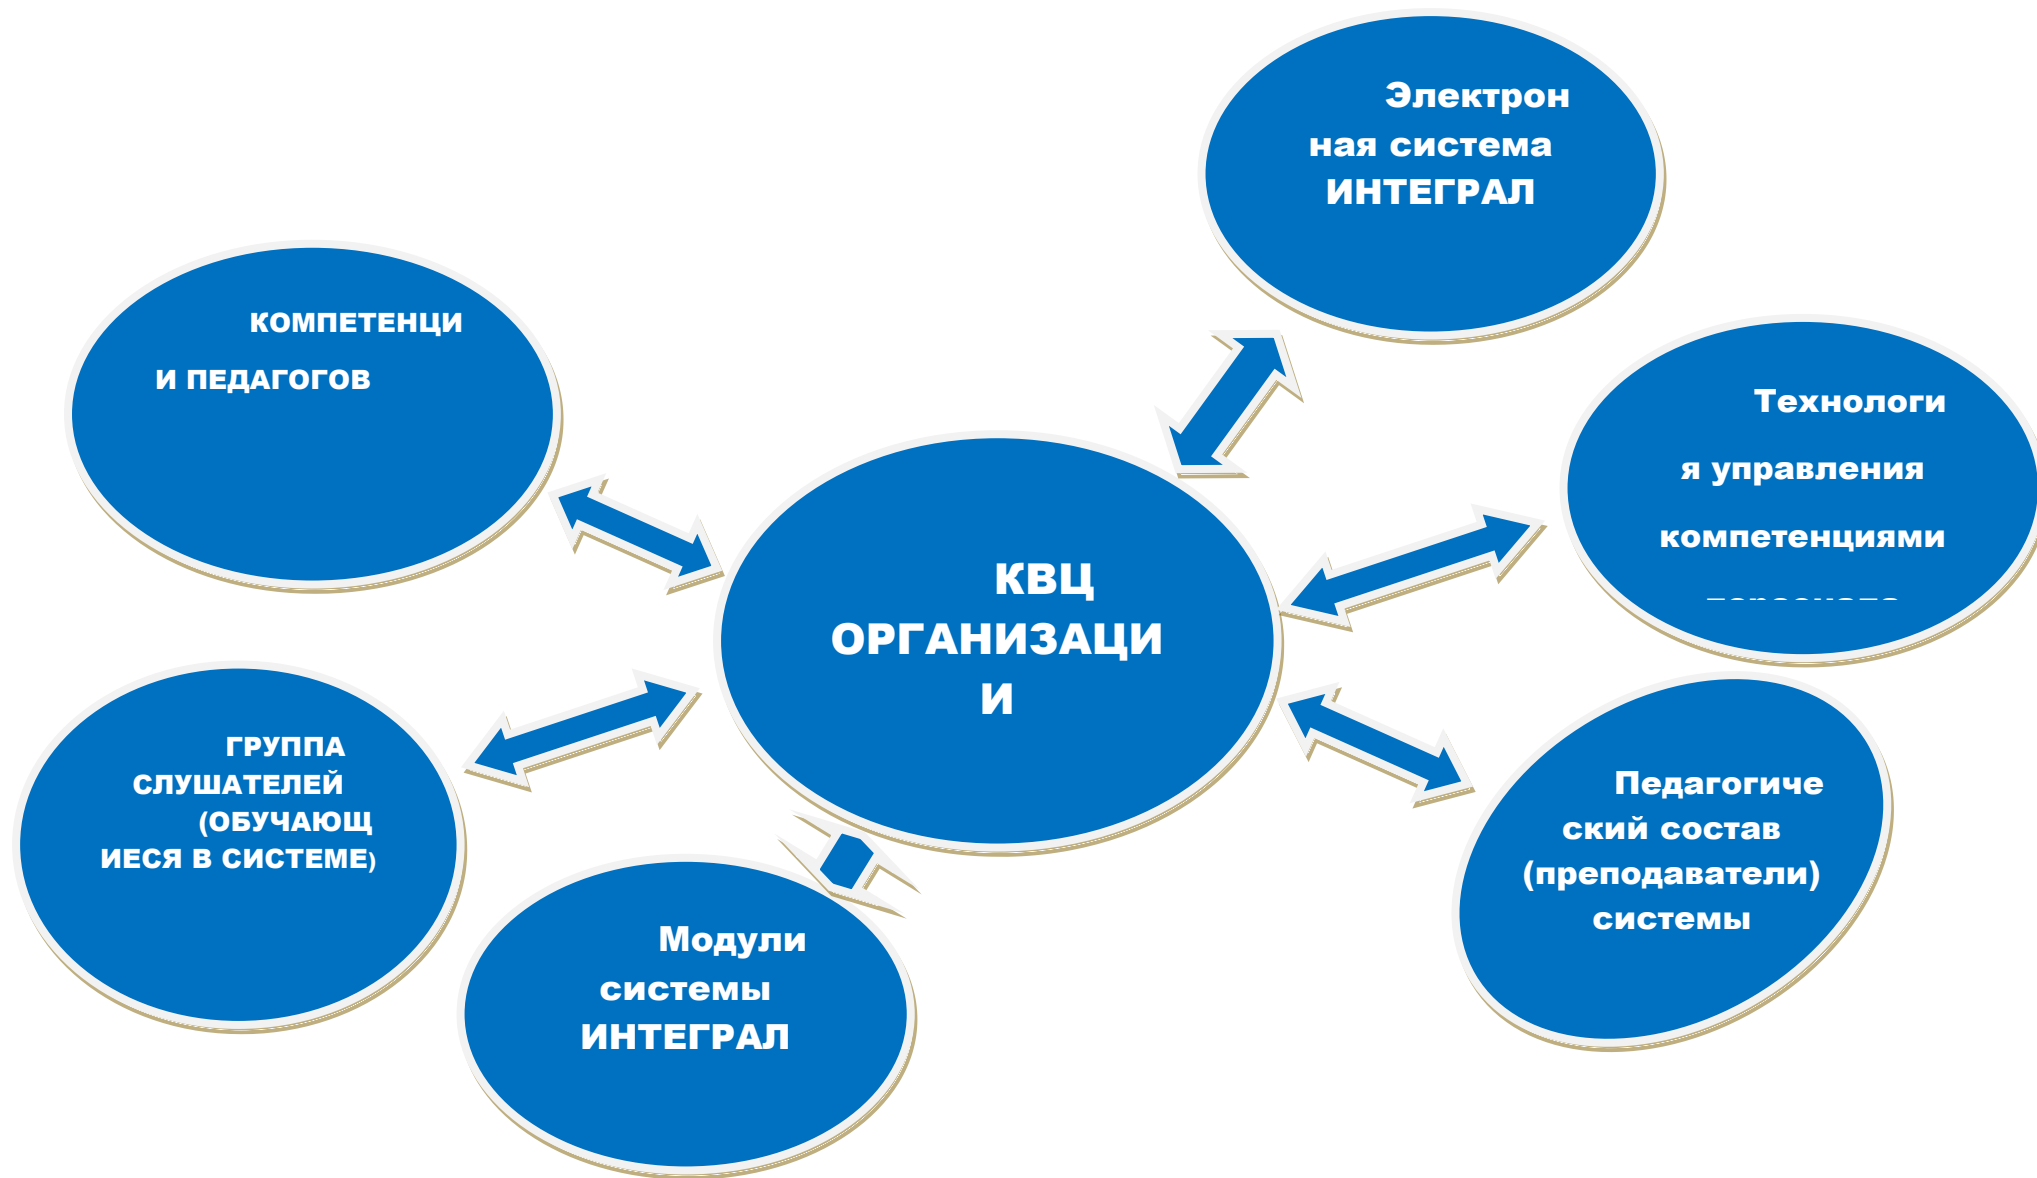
Электрон ная система ИНТЕГРАЛ

КОМПЕТЕНЦИ И ПЕДАГОГОВ

Технологи я управления компетенциями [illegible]

КВЦ ОРГАНИЗАЦИ И

ГРУППА СЛУШАТЕЛЕЙ (ОБУЧАЮЩ ИЕСЯ В СИСТЕМЕ)

Педагогиче ский состав (преподаватели) системы

Модули системы ИНТЕГРАЛ